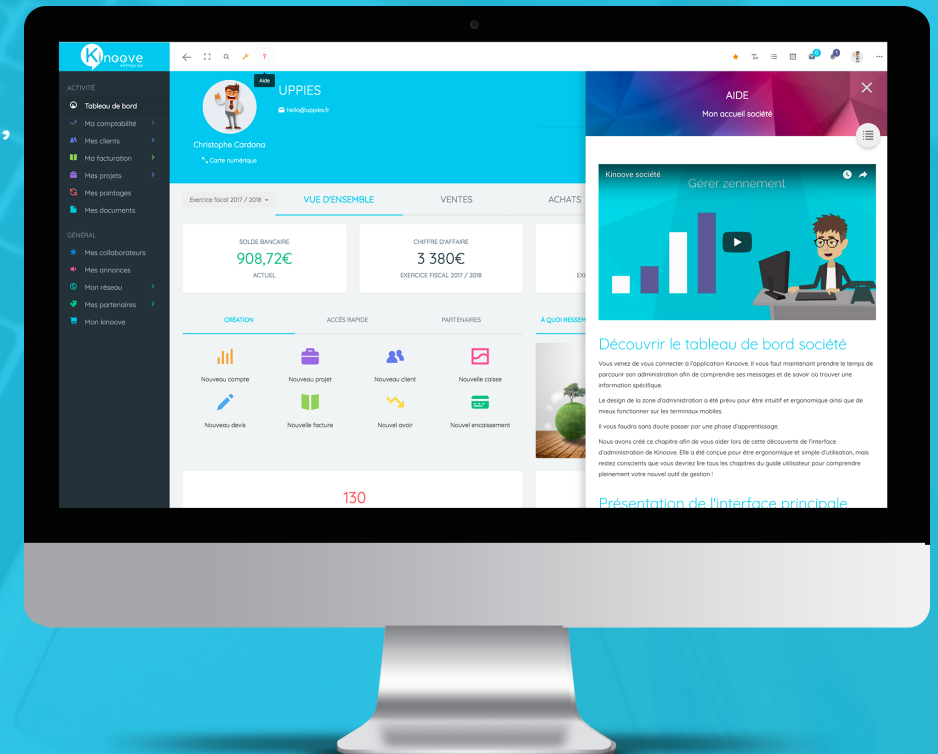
Kinoove entreprise

ACTIVITÉ
Tableau de bord
Ma comptabilité
Mes clients
Ma facturation
Mes projets
Mes pointages
Mes documents

GÉNÉRAL
Mes collaborateurs
Mes annonces
Mon réseau
Mes partenaires
Mon kinoove

Aide
UPPIES
hello@uppies.fr
Christophe Cardona
Carte numérique

Exercice fiscal 2017 / 2018
VUE D'ENSEMBLE
VENTES
ACHATS

SOLDE BANCAIRE
908,72€
ACTUEL

CHIFFRE D'AFFAIRE
3 380€
EXERCICE FISCAL 2017 / 2018

EX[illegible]

CRÉATION
ACCÈS RAPIDE
PARTENAIRES
À QUOI RESSEM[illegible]

Nouveau compte
Nouveau projet
Nouveau client
Nouvelle caisse
Nouveau devis
Nouvelle facture
Nouvel avoir
Nouvel encaissement

130

AIDE
Mon accueil société

Kinoove société
Gérer zennement

Découvrir le tableau de bord société

Vous venez de vous connecter à l'application Kinoove. Il vous faut maintenant prendre le temps de parcourir son administration afin de comprendre ses messages et de savoir où trouver une information spécifique.

Le design de la zone d'administration a été prévu pour être intuitif et ergonomique ainsi que de mieux fonctionner sur les terminaux mobiles.

Il vous faudra sans doute passer par une phase d'apprentissage.

Nous avons créé ce chapitre afin de vous aider lors de cette découverte de l'interface d'administration de Kinoove. Elle a été conçue pour être ergonomique et simple d'utilisation, mais restez conscients que vous devriez lire tous les chapitres du guide utilisateur pour comprendre pleinement votre nouvel outil de gestion !

Présentation de l'interface principale